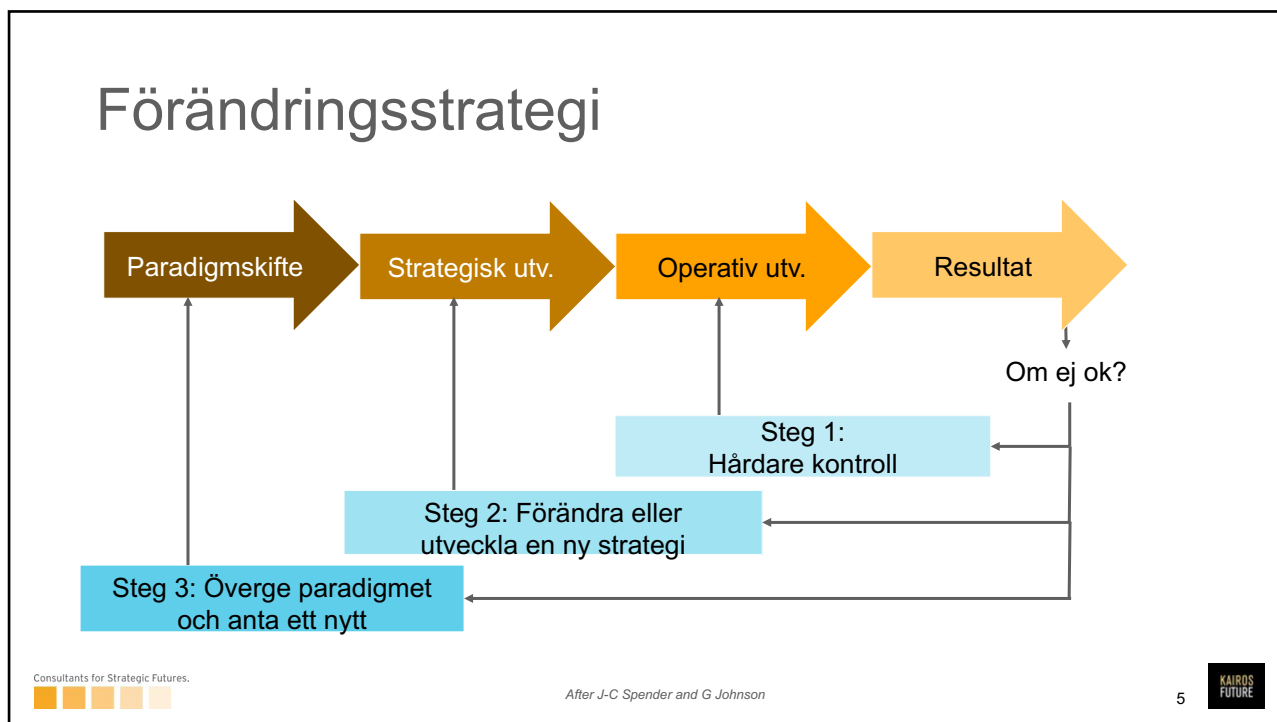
Förändringsstrategi

Paradigmskifte

Strategisk utv.

Operativ utv.

Resultat

Om ej ok?

Steg 1: Hårdare kontroll

Steg 2: Förändra eller utveckla en ny strategi

Steg 3: Överge paradigmet och anta ett nytt

Consultants for Strategic Futures.

After J-C Spender and G Johnson

5

KAIROS FUTURE